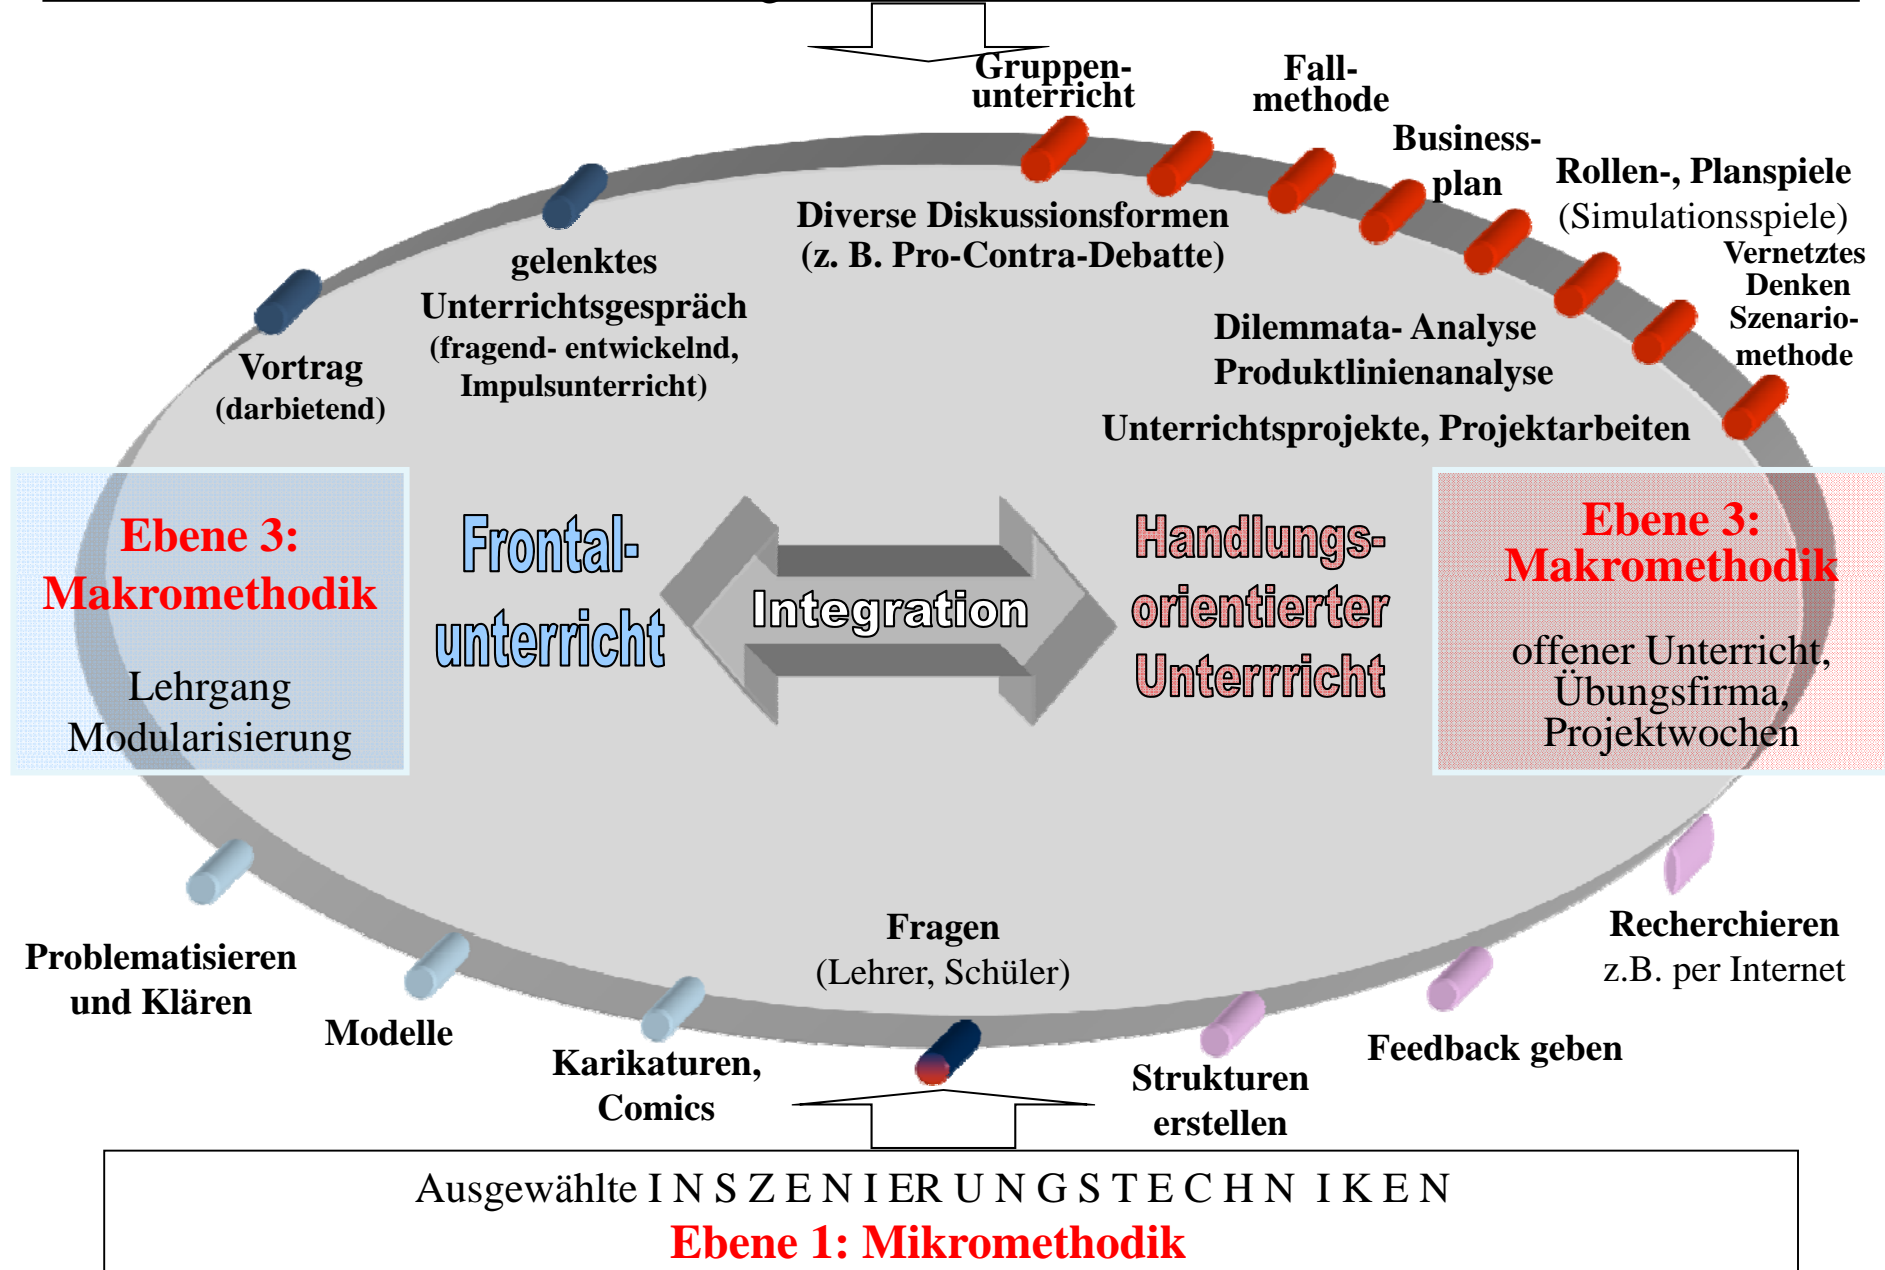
Gruppenunterricht

Fallmethode

Businessplan

Rollen-, Planspiele
(Simulationsspiele)

Vernetztes Denken
Szenariomethode

gelenktes Unterrichtsgespräch
(fragend- entwickelnd, Impulsunterricht)

Diverse Diskussionsformen
(z. B. Pro-Contra-Debatte)

Vortrag
(darbietend)

Dilemmata- Analyse
Produktlinienanalyse

Unterrichtsprojekte, Projektarbeiten

Ebene 3:
Makromethodik

Lehrgang
Modularisierung

Frontalunterricht

Integration

Handlungsorientierter Unterrricht

Ebene 3:
Makromethodik

offener Unterricht,
Übungsfirma,
Projektwochen

Fragen
(Lehrer, Schüler)

Recherchieren
z.B. per Internet

Problematisieren und Klären

Modelle

Karikaturen, Comics

Strukturen erstellen

Feedback geben

Ausgewählte I N S Z E N I ER U N G S T E C H N I K E N
Ebene 1: Mikromethodik